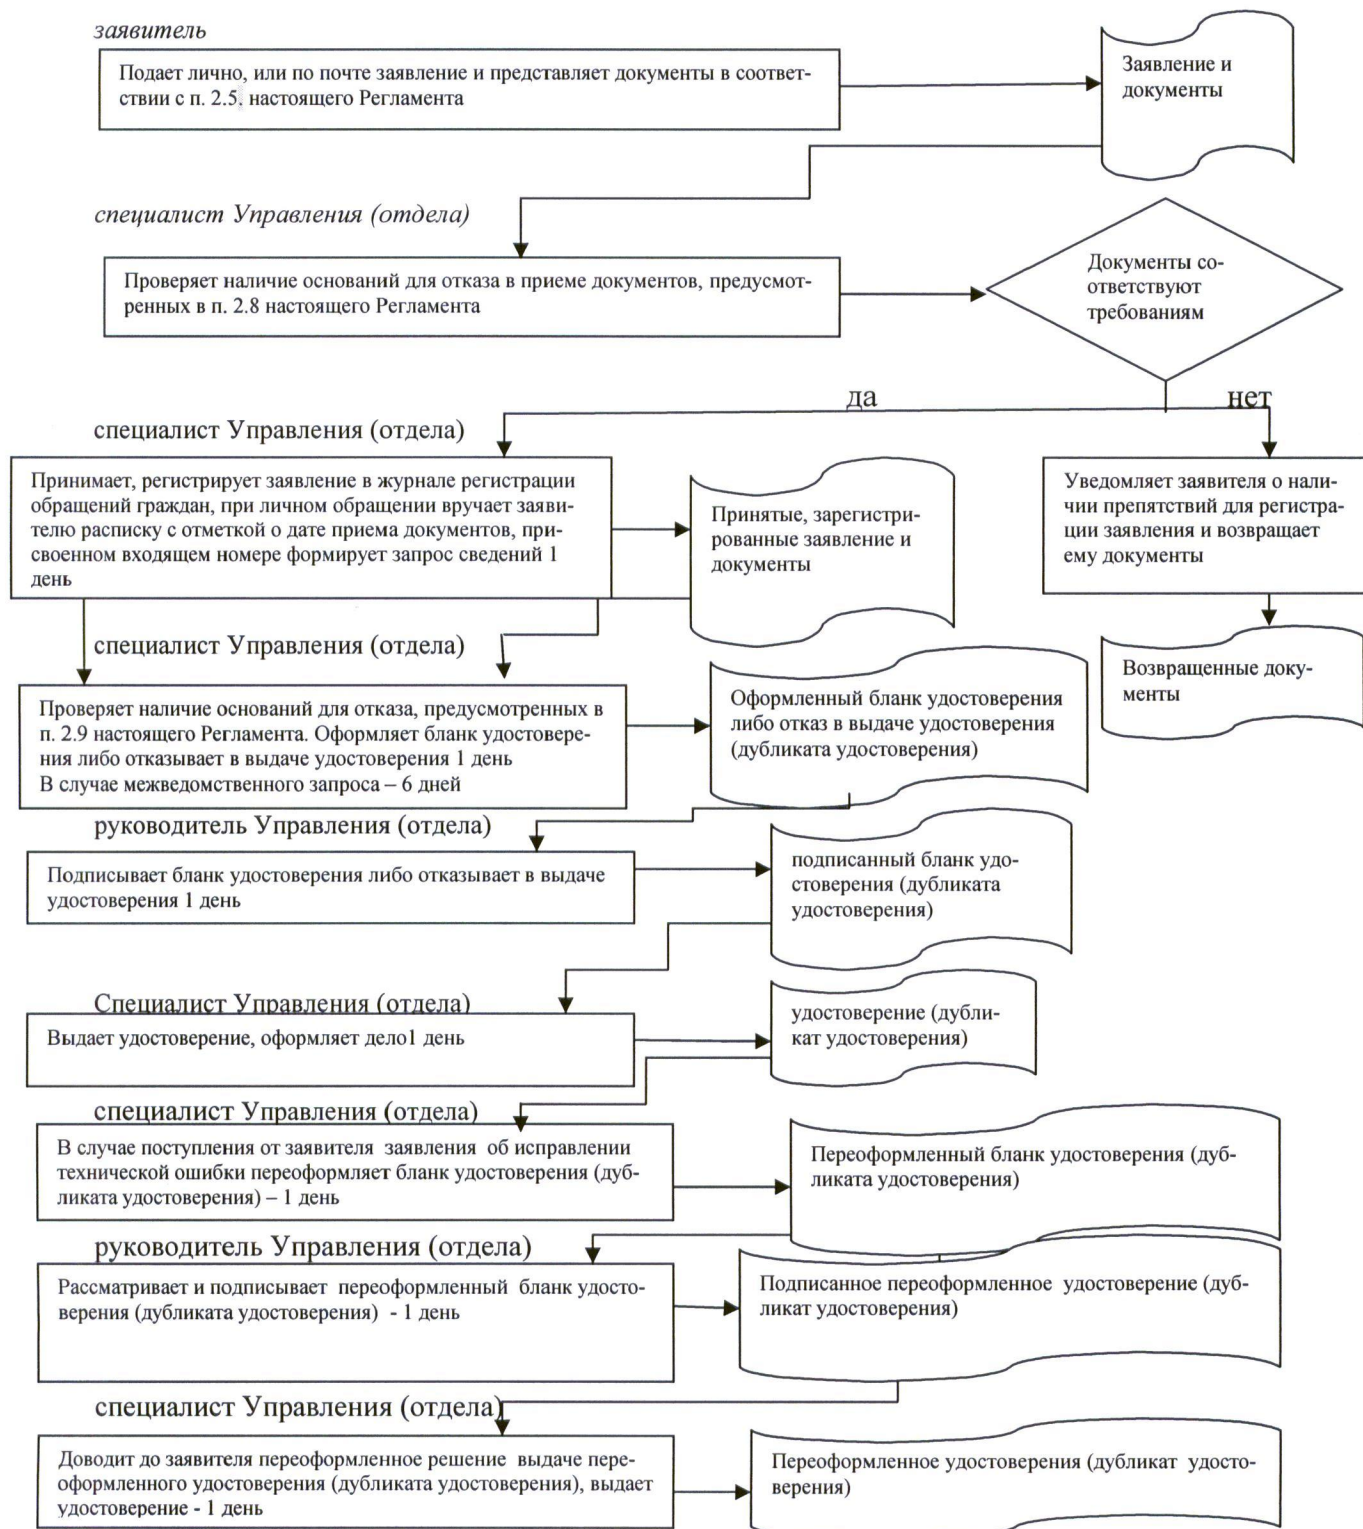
заявитель

Подает лично, или по почте заявление и представляет документы в соответствии с п. 2.5. настоящего Регламента

Заявление и документы

специалист Управления (отдела)

Проверяет наличие оснований для отказа в приеме документов, предусмотренных в п. 2.8 настоящего Регламента

Документы соответствуют требованиям

да

нет

специалист Управления (отдела)

Принимает, регистрирует заявление в журнале регистрации обращений граждан, при личном обращении вручает заявителю расписку с отметкой о дате приема документов, присвоенном входящем номере формирует запрос сведений 1 день

Принятые, зарегистрированные заявление и документы

Уведомляет заявителя о наличии препятствий для регистрации заявления и возвращает ему документы

Возвращенные документы

специалист Управления (отдела)

Проверяет наличие оснований для отказа, предусмотренных в п. 2.9 настоящего Регламента. Оформляет бланк удостоверения либо отказывает в выдаче удостоверения 1 день
В случае межведомственного запроса – 6 дней

Оформленный бланк удостоверения либо отказ в выдаче удостоверения (дубликата удостоверения)

руководитель Управления (отдела)

Подписывает бланк удостоверения либо отказывает в выдаче удостоверения 1 день

подписанный бланк удостоверения (дубликата удостоверения)

Специалист Управления (отдела)

Выдает удостоверение, оформляет дело1 день

удостоверение (дубликат удостоверения)

специалист Управления (отдела)

В случае поступления от заявителя заявления об исправлении технической ошибки переоформляет бланк удостоверения (дубликата удостоверения) – 1 день

Переоформленный бланк удостоверения (дубликата удостоверения)

руководитель Управления (отдела)

Рассматривает и подписывает переоформленный бланк удостоверения (дубликата удостоверения) - 1 день

Подписанное переоформленное удостоверение (дубликат удостоверения)

специалист Управления (отдела)

Доводит до заявителя переоформленное решение выдаче переоформленного удостоверения (дубликата удостоверения), выдает удостоверение - 1 день

Переоформленное удостоверения (дубликат удостоверения)